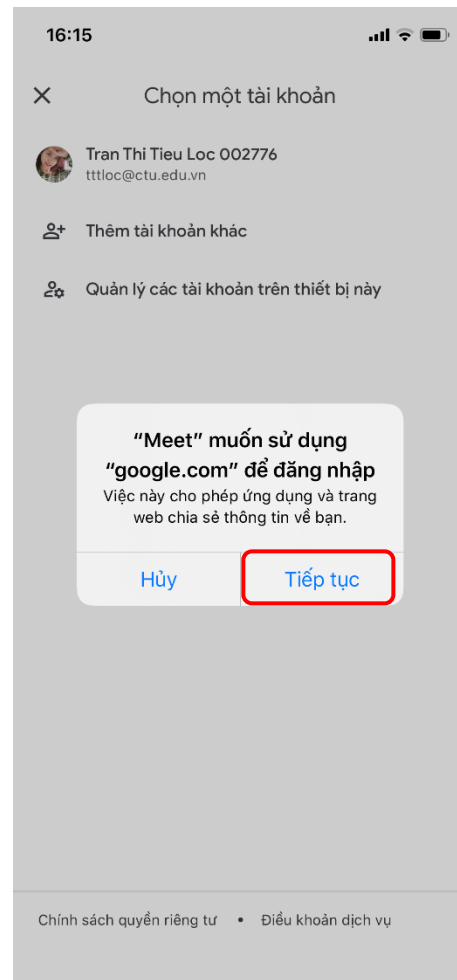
16:15

Chọn một tài khoản

Tran Thi Tieu Loc 002776
tttloc@ctu.edu.vn

Thêm tài khoản khác

Quản lý các tài khoản trên thiết bị này

“Meet” muốn sử dụng “google.com” để đăng nhập

Việc này cho phép ứng dụng và trang web chia sẻ thông tin về bạn.

Hủy

Tiếp tục

Chính sách quyền riêng tư • Điều khoản dịch vụ